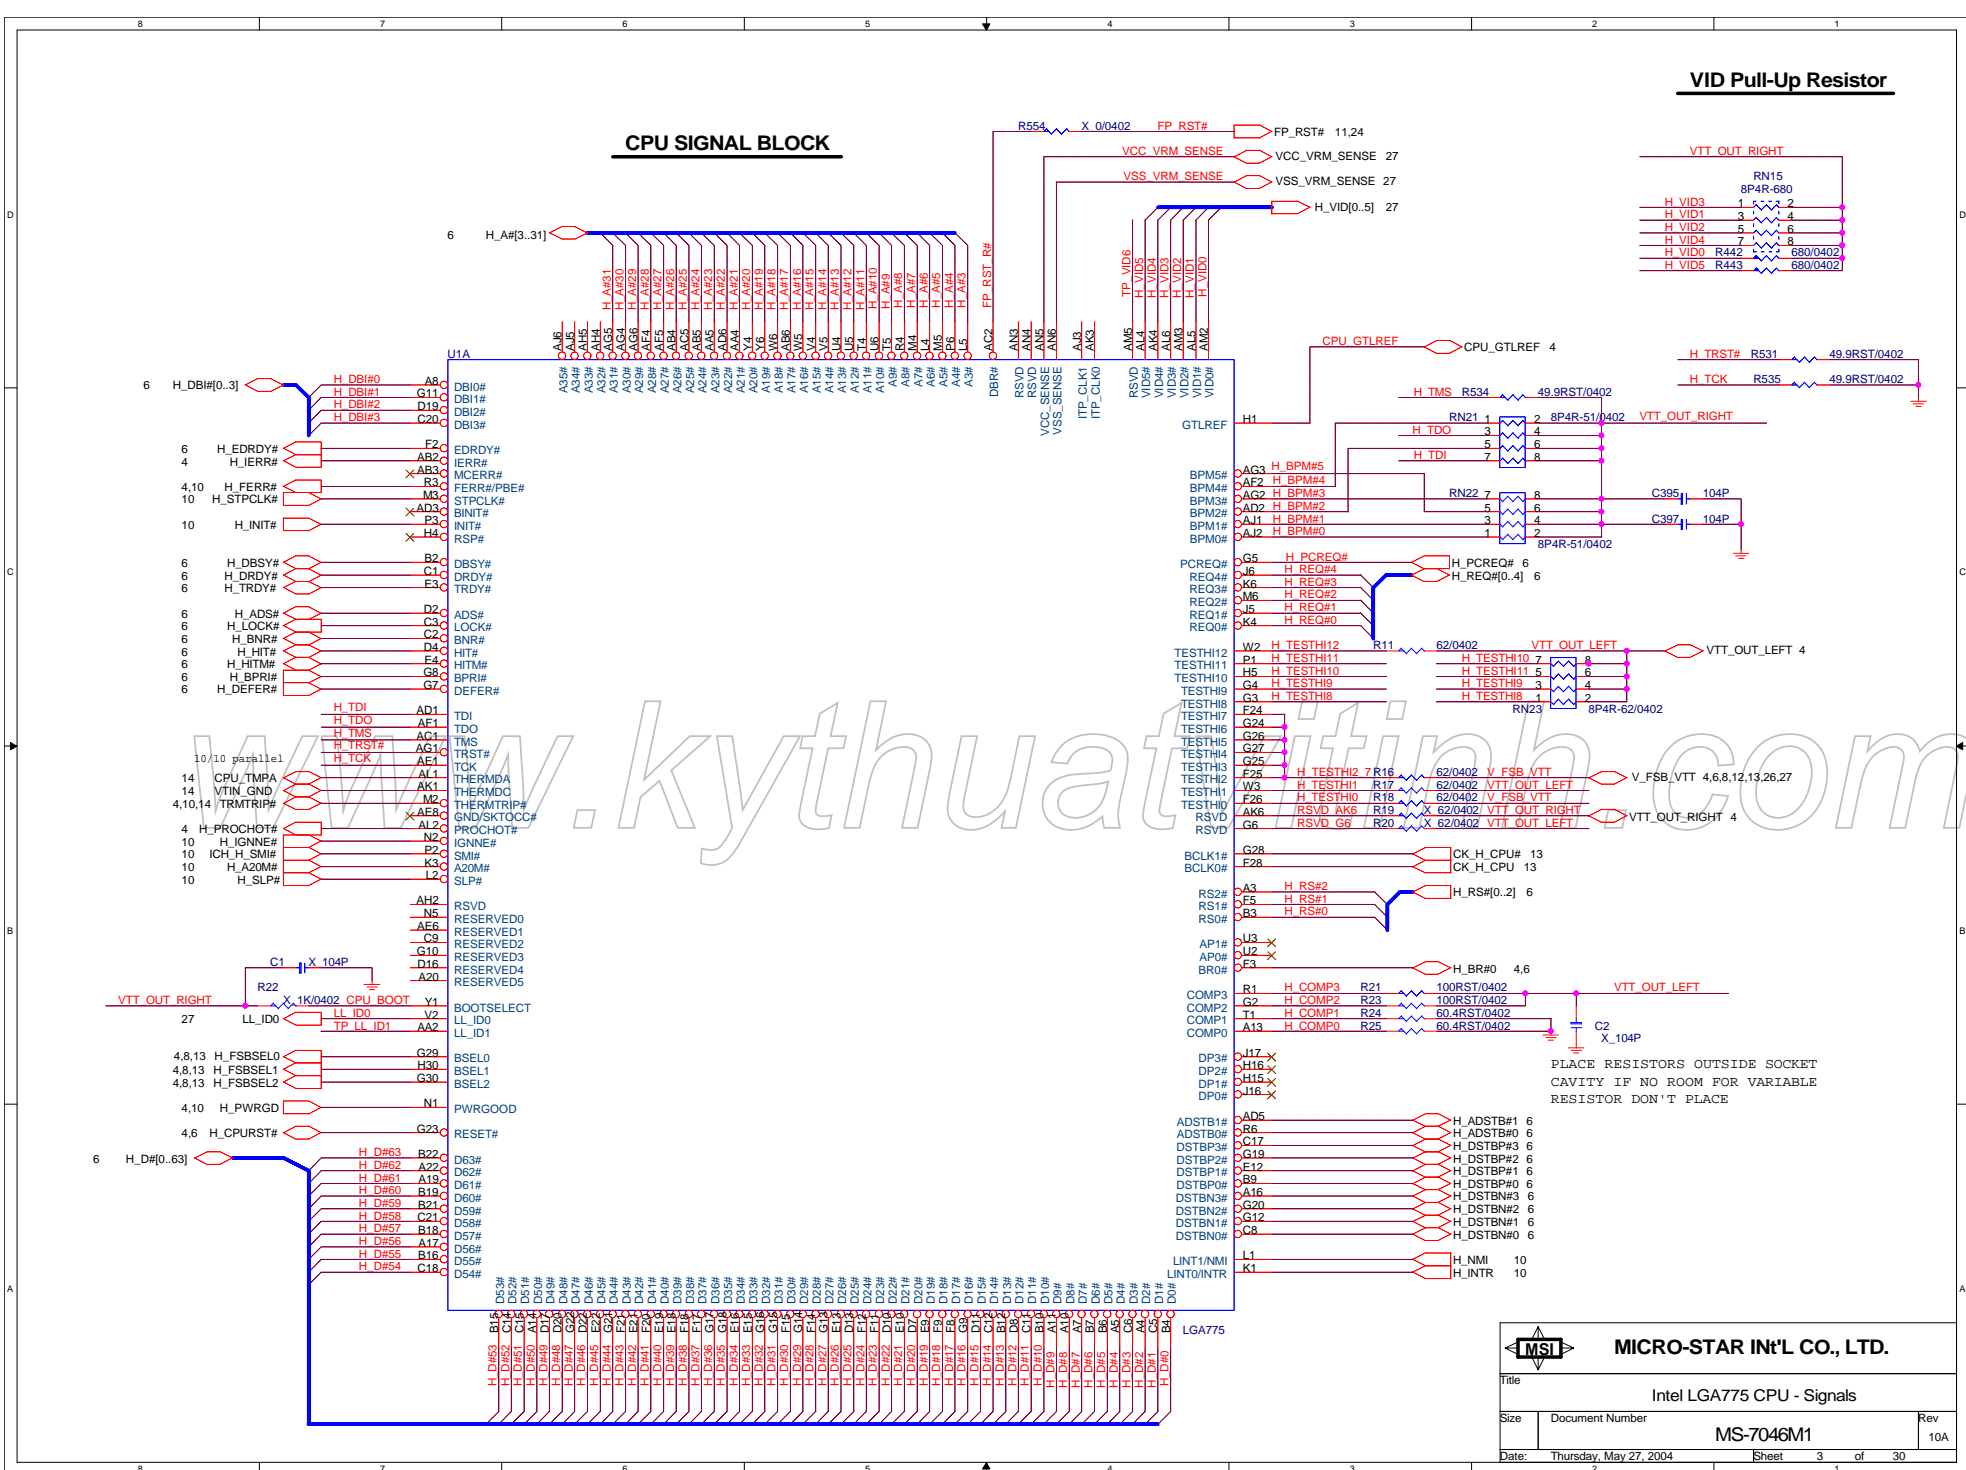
8 7 6 5 4 3 2 1

VID Pull-Up Resistor

CPU SIGNAL BLOCK

R554 X_0/0402 FP_RST# FP_RST# 11,24
VCC_VRM_SENSE VCC_VRM_SENSE 27
VSS_VRM_SENSE VSS_VRM_SENSE 27
H_VID[0..5] 27

VTT_OUT_RIGHT
RN15
8P4R-680
H_VID3 1 2
H_VID1 3 4
H_VID2 5 6
H_VID4 7 8
H_VID0 R442 680/0402
H_VID5 R443 680/0402

6 H_A#[3..31]

H_A#31 H_A#30 H_A#29 H_A#28 H_A#27 H_A#26 H_A#25 H_A#24 H_A#23 H_A#22 H_A#21 H_A#20 H_A#19 H_A#18 H_A#17 H_A#16 H_A#15 H_A#14 H_A#13 H_A#12 H_A#11 H_A#10 H_A#9 H_A#8 H_A#7 H_A#6 H_A#5 H_A#4 H_A#3 FP_RST_R# TP_VID6 H_VID5 H_VID4 H_VID3 H_VID2 H_VID1 H_VID0

AJ6 AJ5 AH5 AH4 AG5 AG4 AG6 AF4 AF5 AB4 AC5 AB5 AD6 AA5 AA4 Y4 Y6 W6 AB6 W5 V4 V5 U4 U5 T4 U6 T5 R4 M4 L4 M5 P6 L5 AC2 AN3 AN4 AN5 AN6 AJ3 AK3 AM5 AL4 AK4 AL6 AM3 AL5 AM2

U1A
A35# A34# A33# A32# A31# A30# A29# A28# A27# A26# A25# A24# A23# A22# A21# A20# A19# A18# A17# A16# A15# A14# A13# A12# A11# A10# A9# A8# A7# A6# A5# A4# A3# DBR# RSVD RSVD VCC_SENSE VSS_SENSE ITP_CLK1 ITP_CLK0 RSVD VID5# VID4# VID3# VID2# VID1# VID0#

CPU_GTLREF CPU_GTLREF 4
H_TRST# R531 49.9RST/0402
H_TCK R535 49.9RST/0402
H_TMS R534 49.9RST/0402
RN21 1 2 8P4R-51/0402 VTT_OUT_RIGHT
H_TDO 3 4
5 6
H_TDI 7 8

6 H_DBI#[0..3]
H_DBI#0 A8 DBI0#
H_DBI#1 G11 DBI1#
H_DBI#2 D19 DBI2#
H_DBI#3 C20 DBI3#
GTLREF H1

6 H_EDRDY# F2 EDRDY#
4 H_IERR# AB2 IERR#
AB3 MCERR#
4,10 H_FERR# R3 FERR#/PBE#
10 H_STPCLK# M3 STPCLK#
AD3 BINIT#
10 H_INIT# P3 INIT#
H4 RSP#

BPM5# AG3 H_BPM#5
BPM4# AF2 H_BPM#4
BPM3# AG2 H_BPM#3
BPM2# AD2 H_BPM#2
BPM1# AJ1 H_BPM#1
BPM0# AJ2 H_BPM#0
RN22 7 8 C395 104P
5 6
3 4 C397 104P
1 2
8P4R-51/0402

6 H_DBSY# B2 DBSY#
6 H_DRDY# C1 DRDY#
6 H_TRDY# E3 TRDY#

PCREQ# G5 H_PCREQ# H_PCREQ# 6
REQ4# J6 H_REQ#4 H_REQ#[0..4] 6
REQ3# K6 H_REQ#3
REQ2# M6 H_REQ#2
REQ1# J5 H_REQ#1
REQ0# K4 H_REQ#0

6 H_ADS# D2 ADS#
6 H_LOCK# C3 LOCK#
6 H_BNR# C2 BNR#
6 H_HIT# D4 HIT#
6 H_HITM# E4 HITM#
6 H_BPRI# G8 BPRI#
6 H_DEFER# G7 DEFER#

TESTHI12 W2 H_TESTHI12 R11 62/0402 VTT_OUT_LEFT VTT_OUT_LEFT 4
TESTHI11 P1 H_TESTHI11 H_TESTHI10 7 8
TESTHI10 H5 H_TESTHI10 H_TESTHI11 5 6
TESTHI9 G4 H_TESTHI9 H_TESTHI9 3 4
TESTHI8 G3 H_TESTHI8 H_TESTHI8 1 2
TESTHI7 F24 RN23 8P4R-62/0402
TESTHI6 G24
TESTHI5 G26
TESTHI4 G27
TESTHI3 G25
TESTHI2 F25 H_TESTHI2 7 R16 62/0402 V_FSB_VTT V_FSB_VTT 4,6,8,12,13,26,27
TESTHI1 W3 H_TESTHI1 R17 62/0402 VTT_OUT_LEFT
TESTHI0 F26 H_TESTHI0 R18 62/0402 V_FSB_VTT
RSVD AK6 RSVD_AK6 R19 X_62/0402 VTT_OUT_RIGHT VTT_OUT_RIGHT 4
RSVD G6 RSVD_G6 R20 X_62/0402 VTT_OUT_LEFT

H_TDI AD1 TDI
H_TDO AF1 TDO
H_TMS AC1 TMS
H_TRST# AG1 TRST#
10/10 parallel H_TCK AE1 TCK
14 CPU_TMPA AL1 THERMDA
14 VTIN_GND AK1 THERMDC
4,10,14 TRMTRIP# M2 THERMTRIP#
AF8 GND/SKTOCC#
4 H_PROCHOT# AL2 PROCHOT#
10 H_IGNNE# N2 IGNNE#
10 ICH_H_SMI# P2 SMI#
10 H_A20M# K3 A20M#
10 H_SLP# L2 SLP#

BCLK1# G28 CK_H_CPU# 13
BCLK0# F28 CK_H_CPU 13

RS2# A3 H_RS#2 H_RS#[0..2] 6
RS1# F5 H_RS#1
RS0# B3 H_RS#0

AH2 RSVD
N5 RESERVED0
AE6 RESERVED1
C9 RESERVED2
G10 RESERVED3
D16 RESERVED4
A20 RESERVED5

AP1# U3
AP0# U2
BR0# F3 H_BR#0 4,6

C1 X_104P
R22
VTT_OUT_RIGHT X_1K/0402 CPU_BOOT Y1 BOOTSELECT
27 LL_ID0 LL_ID0 V2 LL_ID0
TP_LL_ID1 AA2 LL_ID1

COMP3 R1 H_COMP3 R21 100RST/0402 VTT_OUT_LEFT
COMP2 G2 H_COMP2 R23 100RST/0402
COMP1 T1 H_COMP1 R24 60.4RST/0402 C2
COMP0 A13 H_COMP0 R25 60.4RST/0402 X_104P

4,8,13 H_FSBSEL0 G29 BSEL0
4,8,13 H_FSBSEL1 H30 BSEL1
4,8,13 H_FSBSEL2 G30 BSEL2

DP3# J17
DP2# H16
DP1# H15
DP0# J16

PLACE RESISTORS OUTSIDE SOCKET
CAVITY IF NO ROOM FOR VARIABLE
RESISTOR DON'T PLACE

4,10 H_PWRGD N1 PWRGOOD
4,6 H_CPURST# G23 RESET#

ADSTB1# AD5 H_ADSTB#1 6
ADSTB0# R6 H_ADSTB#0 6
DSTBP3# C17 H_DSTBP#3 6
DSTBP2# G19 H_DSTBP#2 6
DSTBP1# E12 H_DSTBP#1 6
DSTBP0# B9 H_DSTBP#0 6
DSTBN3# A16 H_DSTBN#3 6
DSTBN2# G20 H_DSTBN#2 6
DSTBN1# G12 H_DSTBN#1 6
DSTBN0# C8 H_DSTBN#0 6

6 H_D#[0..63]
H_D#63 B22 D63#
H_D#62 A22 D62#
H_D#61 A19 D61#
H_D#60 B19 D60#
H_D#59 B21 D59#
H_D#58 C21 D58#
H_D#57 B18 D57#
H_D#56 A17 D56#
H_D#55 B16 D55#
H_D#54 C18 D54#

LINT1/NMI L1 H_NMI 10
LINT0/INTR K1 H_INTR 10

D53# D52# D51# D50# D49# D48# D47# D46# D45# D44# D43# D42# D41# D40# D39# D38# D37# D36# D35# D34# D33# D32# D31# D30# D29# D28# D27# D26# D25# D24# D23# D22# D21# D20# D19# D18# D17# D16# D15# D14# D13# D12# D11# D10# D9# D8# D7# D6# D5# D4# D3# D2# D1# D0#

B15 C14 C15 A14 D17 D20 G22 D22 E20 G21 F21 E22 F20 E21 F18 F17 G17 G16 E16 E18 G13 G15 F15 G18 F14 E13 D13 F12 F11 D10 E10 D7 E9 F9 F8 G9 D11 C12 D8 B12 C11 B10 A11 A10 A7 B7 B6 A5 C6 A4 C5 B4

H_D#53 H_D#52 H_D#51 H_D#50 H_D#49 H_D#48 H_D#47 H_D#46 H_D#45 H_D#44 H_D#43 H_D#42 H_D#41 H_D#40 H_D#39 H_D#38 H_D#37 H_D#36 H_D#35 H_D#34 H_D#33 H_D#32 H_D#31 H_D#30 H_D#29 H_D#28 H_D#27 H_D#26 H_D#25 H_D#24 H_D#23 H_D#22 H_D#21 H_D#20 H_D#19 H_D#18 H_D#17 H_D#16 H_D#15 H_D#14 H_D#13 H_D#12 H_D#11 H_D#10 H_D#9 H_D#8 H_D#7 H_D#6 H_D#5 H_D#4 H_D#3 H_D#2 H_D#1 H_D#0

LGA775

www.kythuatvitinh.com

MSI MICRO-STAR INt'L CO., LTD.
Title
Intel LGA775 CPU - Signals
Size Document Number Rev
MS-7046M1 10A
Date: Thursday, May 27, 2004 Sheet 3 of 30

D C B A